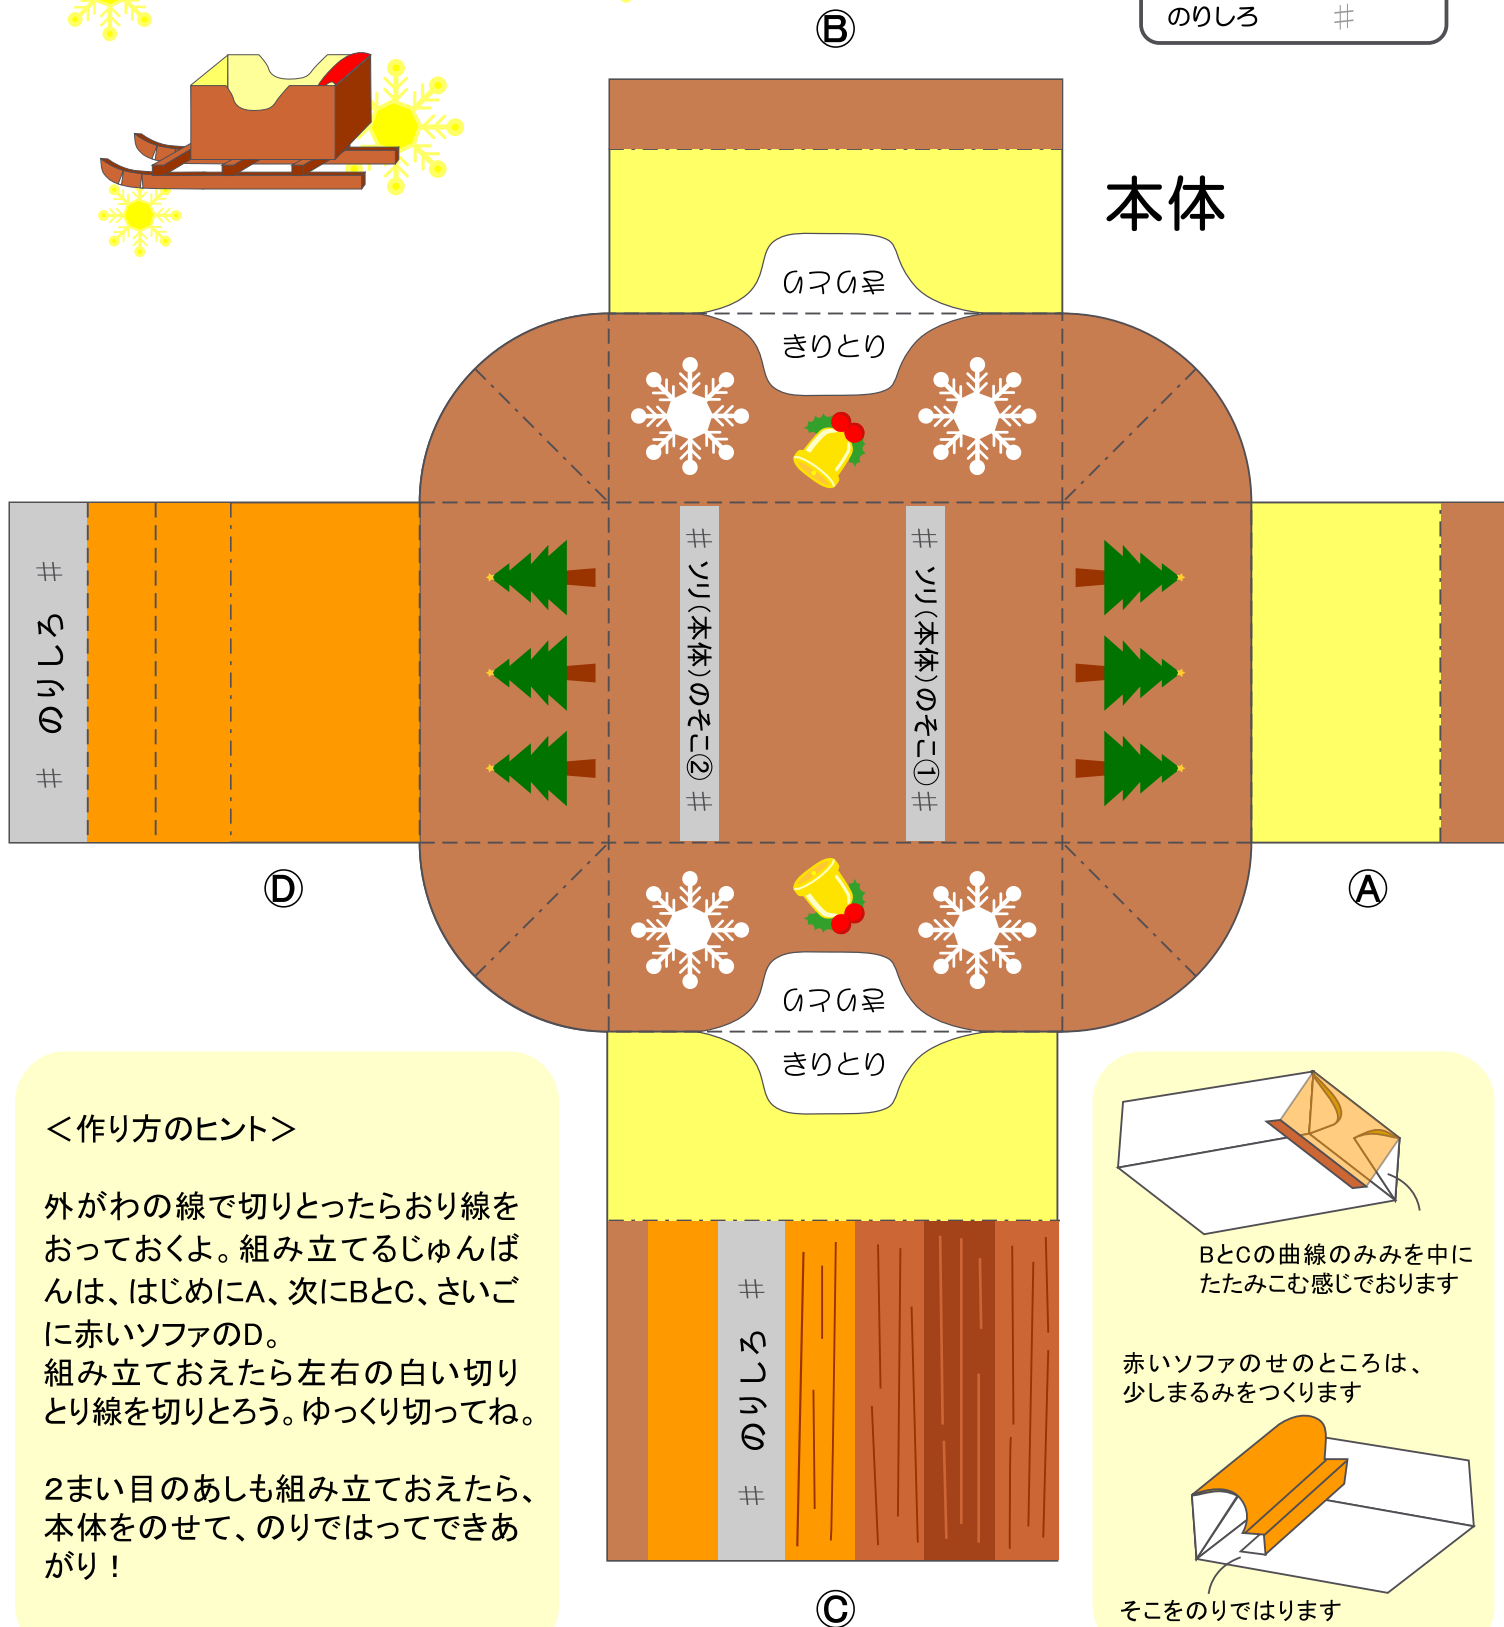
のりしろ #

Ⓑ

本体

きりとり

きりとり

# のりしろ #

# ソリ（本体）のそこ② #

# ソリ（本体）のそこ① #

Ⓓ

Ⓐ

きりとり

きりとり

＜作り方のヒント＞

外がわの線で切りとったらおり線をおっておくよ。組み立てるじゅんばんは、はじめにA、次にBとC、さいごに赤いソファのD。
組み立ておえたら左右の白い切りとり線を切りとろう。ゆっくり切ってね。

2まい目のあしも組み立ておえたら、本体をのせて、のりではってできあがり！

# のりしろ #

BとCの曲線のみみを中にたたみこむ感じでおります

赤いソファのせのところは、少しまるみをつくります

そこをのりではります

Ⓒ